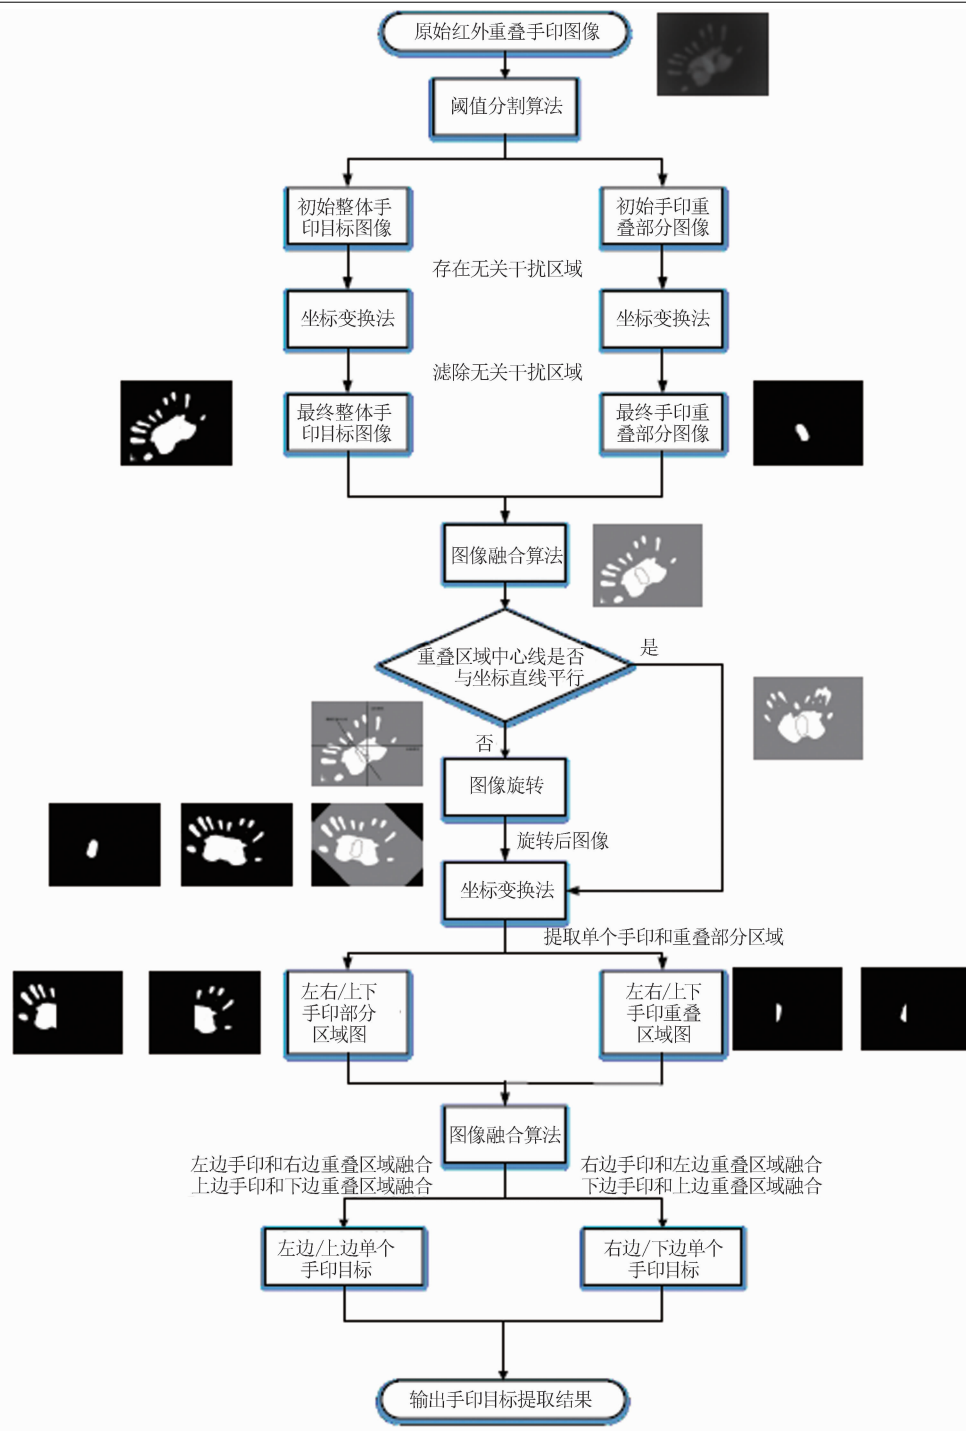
原始红外重叠手印图像

阈值分割算法

初始整体手印目标图像

初始手印重叠部分图像

存在无关干扰区域

坐标变换法

坐标变换法

滤除无关干扰区域

最终整体手印目标图像

最终手印重叠部分图像

图像融合算法

重叠区域中心线是否与坐标直线平行

是

否

图像旋转

旋转后图像

坐标变换法

提取单个手印和重叠部分区域

左右/上下手印部分区域图

左右/上下手印重叠区域图

图像融合算法

左边手印和右边重叠区域融合
上边手印和下边重叠区域融合

右边手印和左边重叠区域融合
下边手印和上边重叠区域融合

左边/上边单个手印目标

右边/下边单个手印目标

输出手印目标提取结果